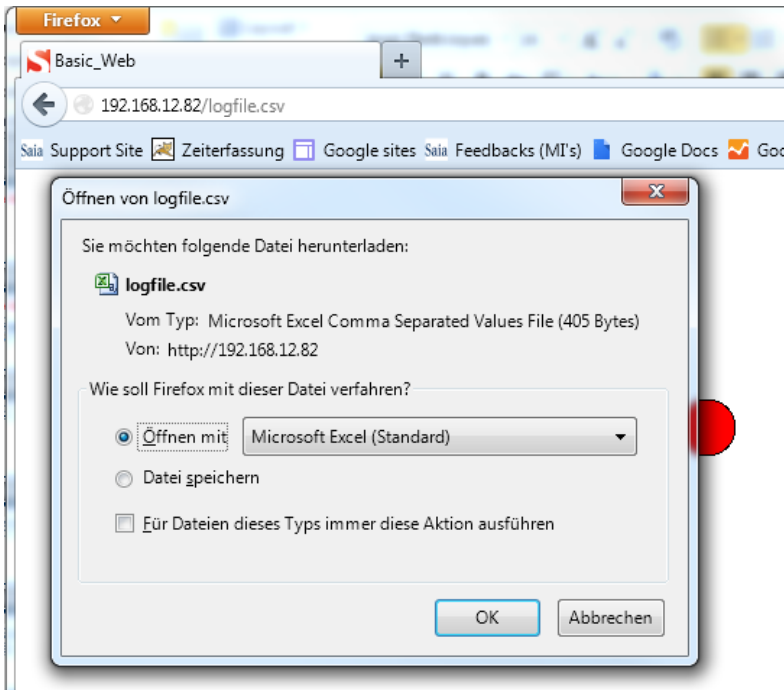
Firefox

Basic_Web

+

192.168.12.82/logfile.csv

Saia Support Site Zeiterfassung Google sites Saia Feedbacks (MI's) Google Docs Goo

Öffnen von logfile.csv

Sie möchten folgende Datei herunterladen:

logfile.csv

Vom Typ: Microsoft Excel Comma Separated Values File (405 Bytes)

Von: http://192.168.12.82

Wie soll Firefox mit dieser Datei verfahren?

Öffnen mit Microsoft Excel (Standard)

Datei speichern

Für Dateien dieses Typs immer diese Aktion ausführen

OK

Abbrechen